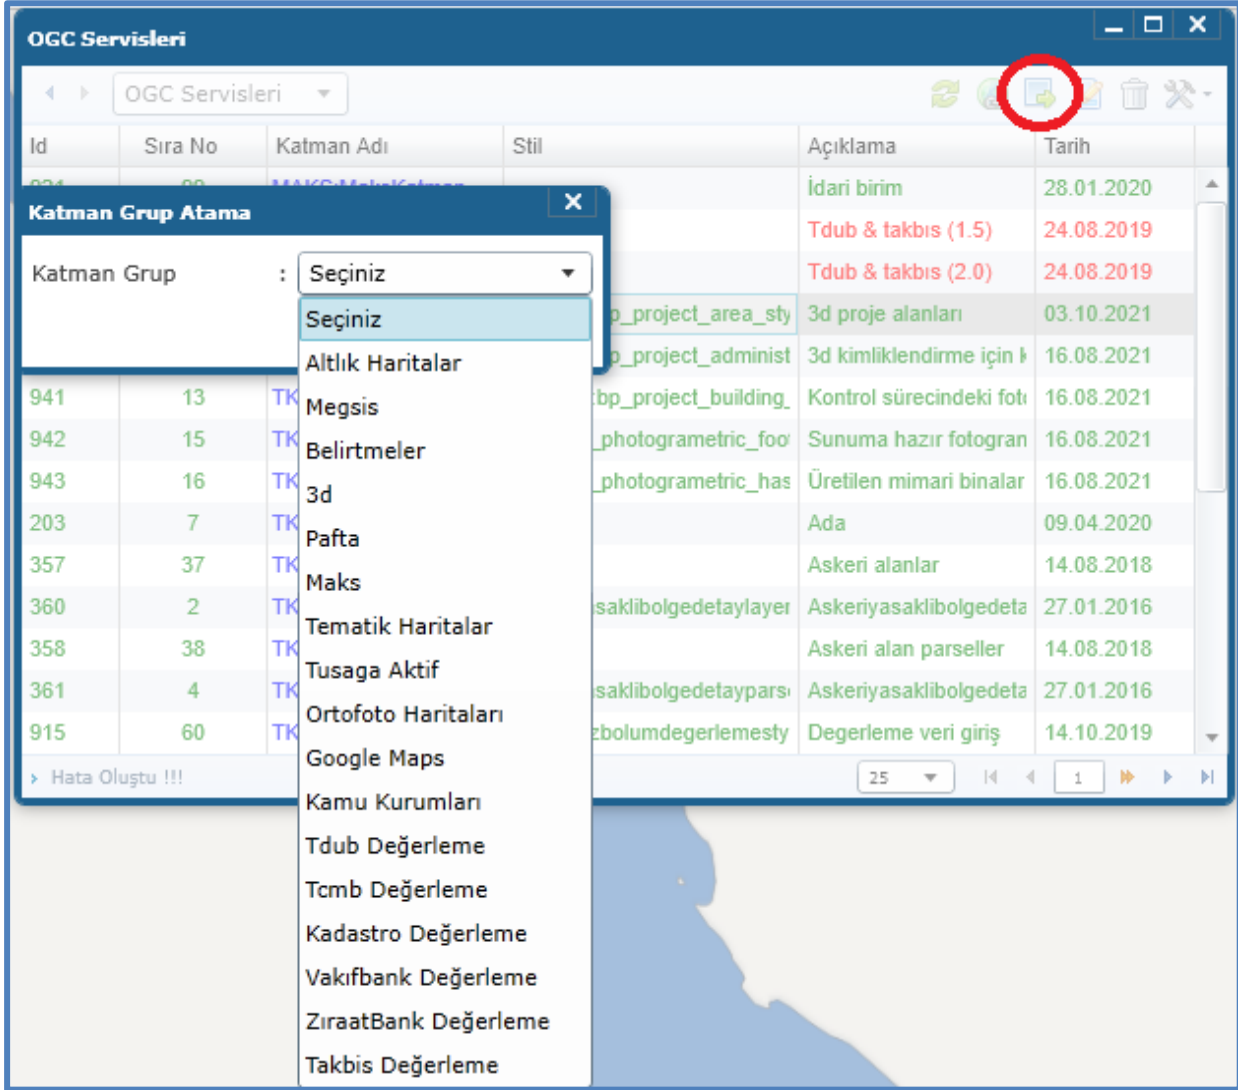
OGC Servisleri

OGC Servisleri

| Id | Sıra No | Katman Adı | Stil | Açıklama | Tarih |
|---|---|---|---|---|---|
| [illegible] | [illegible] | MAKS:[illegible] | | İdari birim | 28.01.2020 |
| | | | | Tdub & takbıs (1.5) | 24.08.2019 |
| | | | | Tdub & takbıs (2.0) | 24.08.2019 |
| | | | p_project_area_sty | 3d proje alanları | 03.10.2021 |
| | | | p_project_administ | 3d kimliklendirme için | 16.08.2021 |
| 941 | 13 | TK | bp_project_building_ | Kontrol sürecindeki fot | 16.08.2021 |
| 942 | 15 | TK | _photogrametric_foo | Sunuma hazır fotogran | 16.08.2021 |
| 943 | 16 | TK | _photogrametric_has | Üretilen mimari binalar | 16.08.2021 |
| 203 | 7 | TK | | Ada | 09.04.2020 |
| 357 | 37 | TK | | Askeri alanlar | 14.08.2018 |
| 360 | 2 | TK | saklibolgedetaylayer | Askeriyasaklibolgedeta | 27.01.2016 |
| 358 | 38 | TK | | Askeri alan parseller | 14.08.2018 |
| 361 | 4 | TK | saklibolgedetaypars | Askeriyasaklibolgedeta | 27.01.2016 |
| 915 | 60 | TK | zbolumdegerlemesty | Degerleme veri giriş | 14.10.2019 |

Hata Oluştu !!!

25

1

Katman Grup Atama

Katman Grup : Seçiniz

Seçiniz
Altlık Haritalar
Megsis
Belirtmeler
3d
Pafta
Maks
Tematik Haritalar
Tusaga Aktif
Ortofoto Haritaları
Google Maps
Kamu Kurumları
Tdub Değerleme
Tcmb Değerleme
Kadastro Değerleme
Vakıfbank Değerleme
ZıraatBank Değerleme
Takbis Değerleme